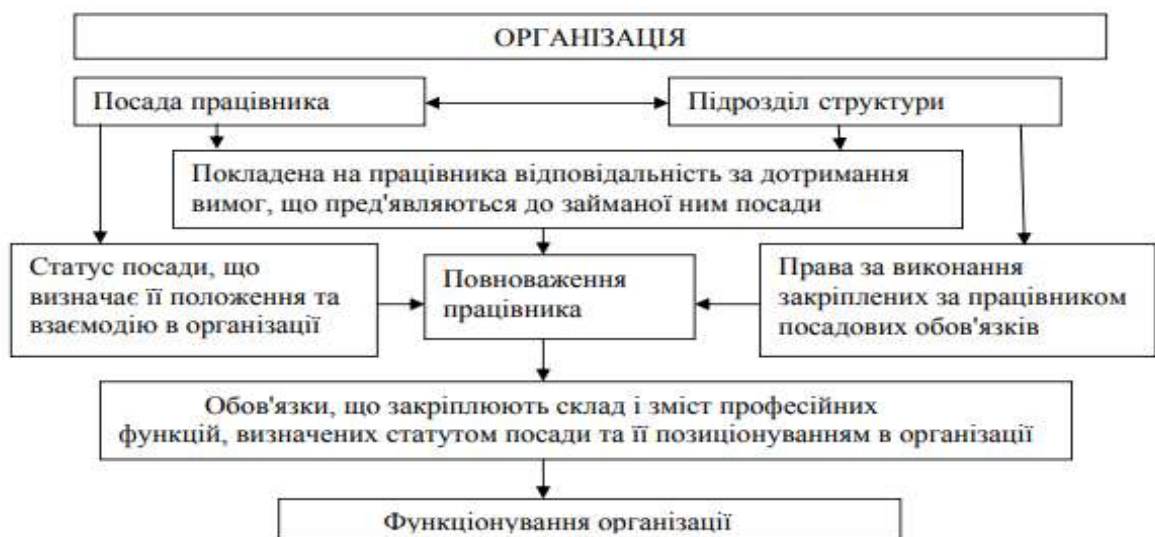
ОРГАНІЗАЦІЯ

Посада працівника

Підрозділ структури

Покладена на працівника відповідальність за дотримання вимог, що пред'являються до займаної ним посади

Статус посади, що визначає її положення та взаємодію в організації

Повноваження працівника

Права за виконання закріплених за працівником посадових обов'язків

Обов'язки, що закріплюють склад і зміст професійних функцій, визначених статутом посади та її позиціонуванням в організації

Функціонування організації